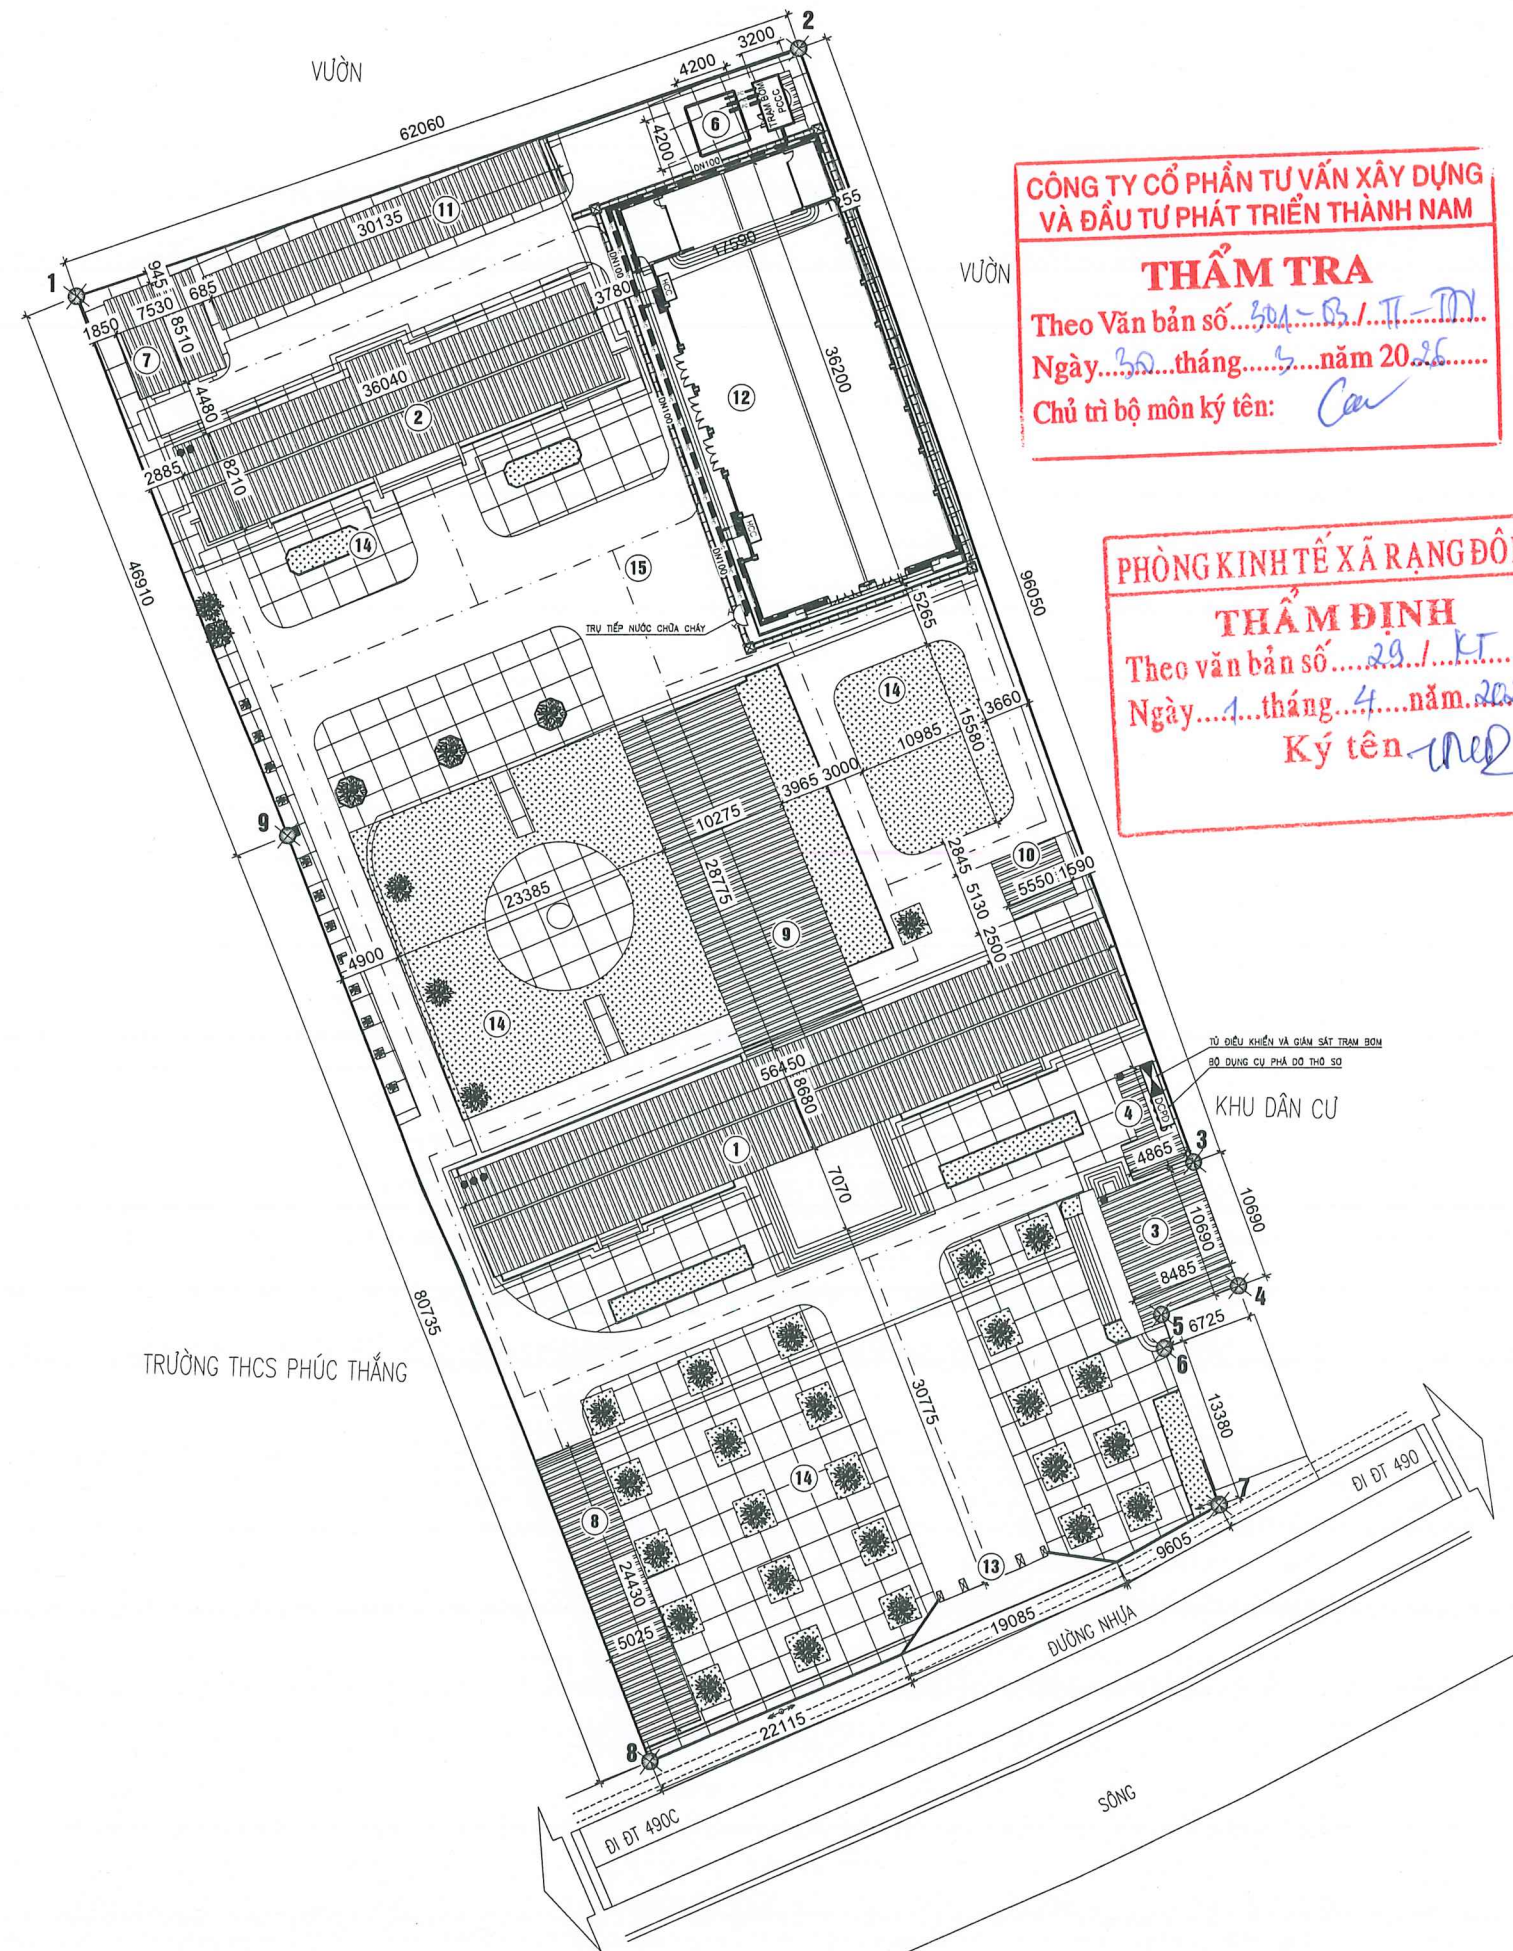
VƯỜN

2
3200
4200
62060
6
4200
TRẠM BƠM PCCC
DN100
55
30135
11
1/599
1
945
7530
685
3780
1850
8510
7
36040
12
36200
4480
2
DN100
2885
8210
14
15
46910
TRỤ TIẾP NƯỚC CHỮA CHÁY
5265
96050
14
3660
15580
10985
3965 3000
10275
9
23385
28775
9
2845 5130 2500
10
5550 1590
4900
14
56450
8680
1
7070
4
4865
3
KHU DÂN CƯ
TỦ ĐIỀU KHIỂN VÀ GIÁM SÁT TRẠM BƠM
BỘ DỤNG CỤ PHÁ DỠ THÔ SƠ
3
10690
10690
8485
4
5
6725
6
80735
TRƯỜNG THCS PHÚC THẮNG
30775
13380
14
8
24430
13
9605
7
ĐI ĐT 490
5025
19085
ĐƯỜNG NHỰA
22115
8
SÔNG
ĐI ĐT 490C

VƯỜN

CÔNG TY CỔ PHẦN TƯ VẤN XÂY DỰNG VÀ ĐẦU TƯ PHÁT TRIỂN THÀNH NAM
THẨM TRA
Theo Văn bản số...301-BB/TT-TDY...
Ngày...30...tháng...3...năm 20.26.....
Chủ trì bộ môn ký tên: Cau

PHÒNG KINH TẾ XÃ RẠNG ĐÔ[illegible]
THẨM ĐỊNH
Theo văn bản số.....29./.KT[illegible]
Ngày....1...tháng...4....năm.20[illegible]
Ký tên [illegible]